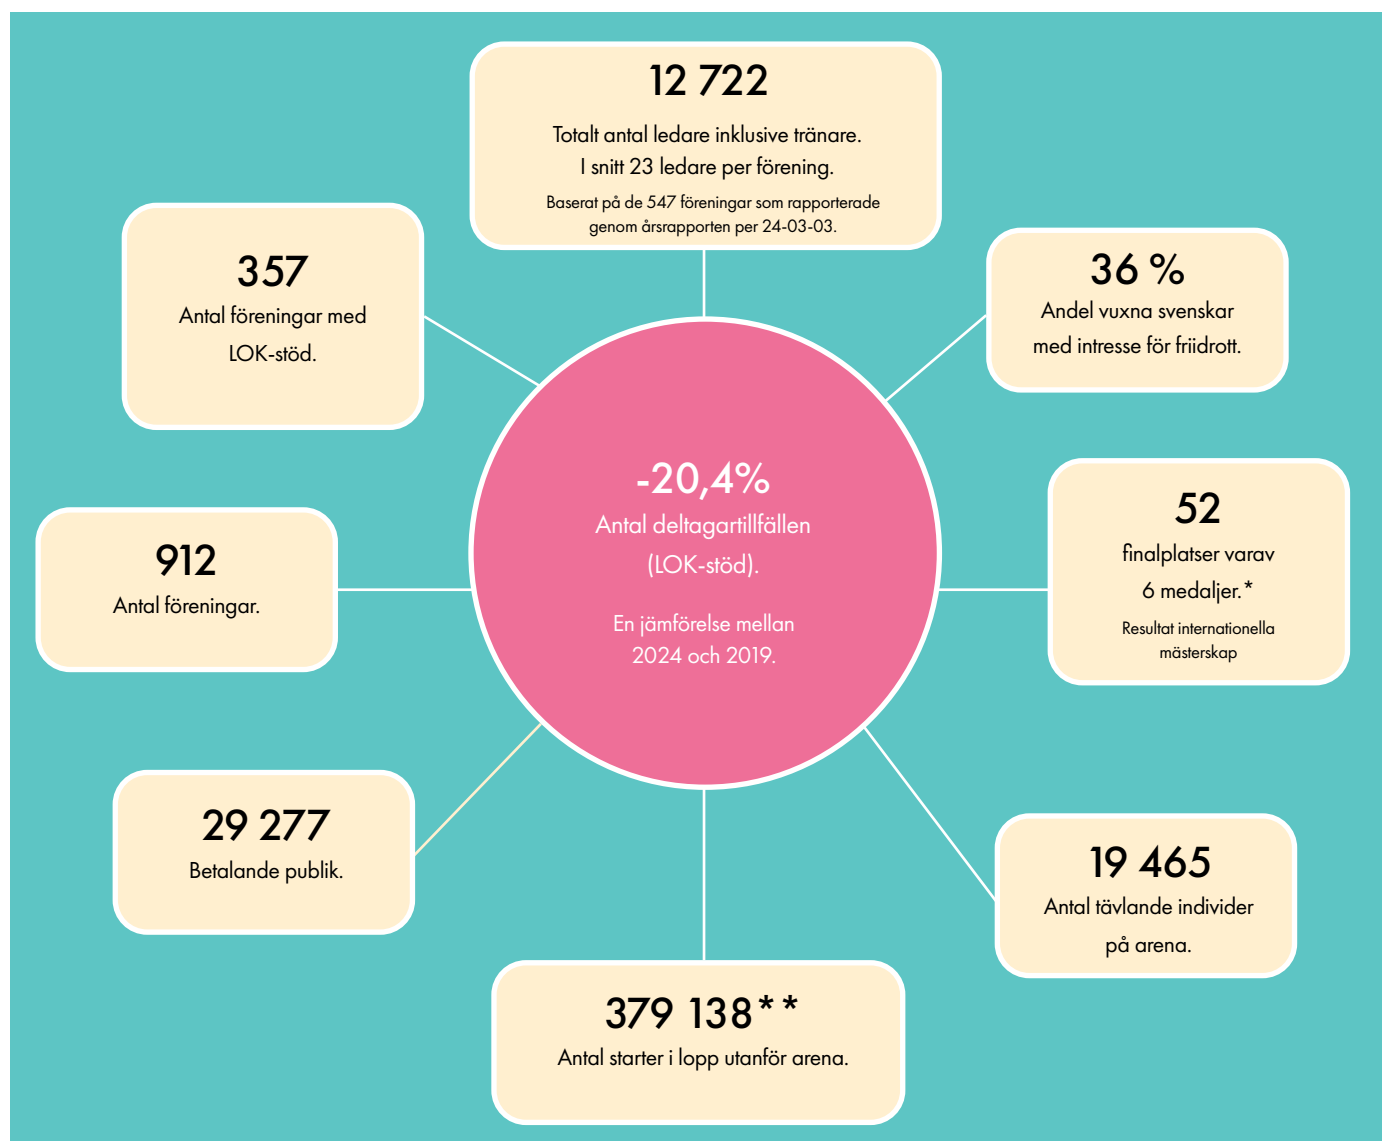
12 722
Totalt antal ledare inklusive tränare. I snitt 23 ledare per förening.
Baserat på de 547 föreningar som rapporterade genom årsrapporten per 24-03-03.

357
Antal föreningar med LOK-stöd.

36 %
Andel vuxna svenskar med intresse för friidrott.

-20,4%
Antal deltagartillfällen (LOK-stöd).

En jämförelse mellan 2024 och 2019.

912
Antal föreningar.

52
finalplatser varav 6 medaljer.*
Resultat internationella mästerskap

29 277
Betalande publik.

19 465
Antal tävlande individer på arena.

379 138**
Antal starter i lopp utanför arena.